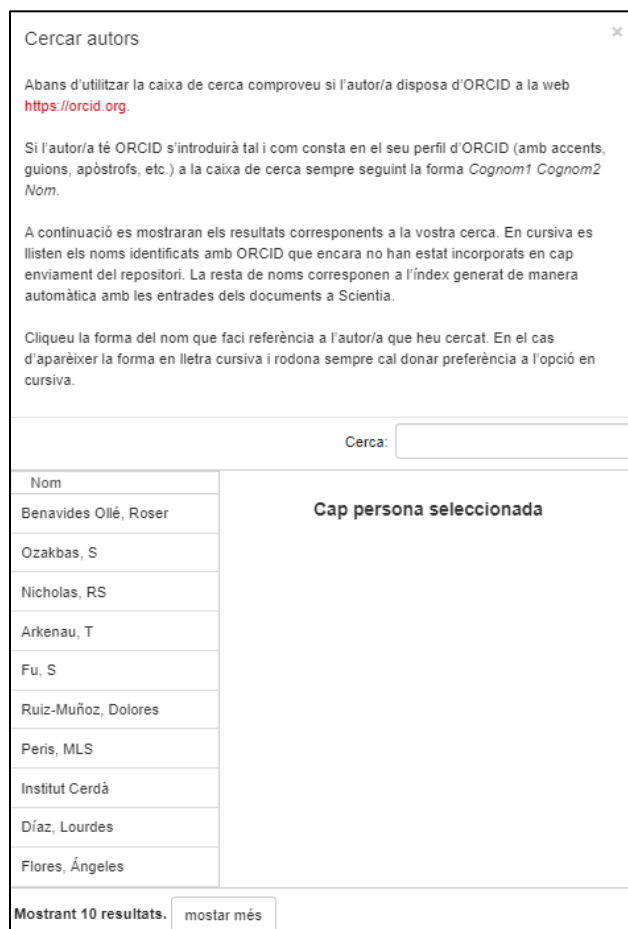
Cercar autors

×

Abans d'utilitzar la caixa de cerca comproveu si l'autor/a disposa d'ORCID a la web https://orcid.org.

Si l'autor/a té ORCID s'introduirà tal i com consta en el seu perfil d'ORCID (amb accents, guions, apòstrofs, etc.) a la caixa de cerca sempre seguint la forma *Cognom1 Cognom2 Nom*.

A continuació es mostraran els resultats corresponents a la vostra cerca. En cursiva es llisten els noms identificats amb ORCID que encara no han estat incorporats en cap enviament del repositori. La resta de noms corresponen a l'índex generat de manera automàtica amb les entrades dels documents a Scientia.

Cliqueu la forma del nom que faci referència a l'autor/a que heu cercat. En el cas d'aparèixer la forma en lletra cursiva i rodona sempre cal donar preferència a l'opció en cursiva.

Cerca:

| Nom |
|---|
| Benavides Ollé, Roser |
| Ozakbas, S |
| Nicholas, RS |
| Arkenau, T |
| Fu, S |
| Ruiz-Muñoz, Dolores |
| Peris, MLS |
| Institut Cerdà |
| Díaz, Lourdes |
| Flores, Ángeles |

Cap persona seleccionada

Mostrant 10 resultats. mostar més